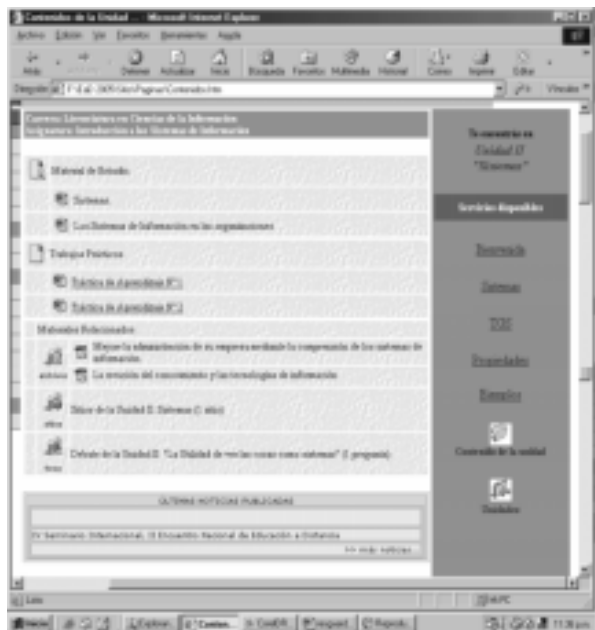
Contenidos de la Unidad - Microsoft Internet Explorer

Archivo Edición Ver Favoritos Herramientas Ayuda

Atrás Adelante Detener Actualizar Inicio Búsqueda Favoritos Multimedia Historial Correo Imprimir Editar

Dirección F:\Lid-2005\Html\Paginas\Contenido.htm Ir Vínculos

Carrera: Licenciatura en Ciencias de la Información
Asignatura: Introducción a los Sistemas de Información

Material de Estudio

Sistemas

Los Sistemas de Información en las organizaciones

Trabajos Prácticos

Práctica de Aprendizaje N°1

Práctica de Aprendizaje N°2

Materiales Relacionados

Mejore la administración de su empresa mediante la comprensión de los sistemas de información.

La revisión del conocimiento y las tecnologías de información.

Debate de la Unidad II. Sistemas (1 ítem)

Debate de la Unidad II. "La Utilidad de ver las cosas como sistemas" (1 pregunta)

ÚLTIMAS NOTICIAS PUBLICADAS

IV Seminario Internacional, III Encuentro Nacional de Educación a Distancia

>> más noticias...

Te encuentras en:
Unidad II
"Sistemas"

Servicios disponibles

Bienvenida

Sistemas

TGS

Propiedades

Ejemplos

Contenido de la unidad

Unidades

Listo

Mi PC

Inicio Explorar Conten... CorelDR... mequet... Reprodu...

11:36 p.m.